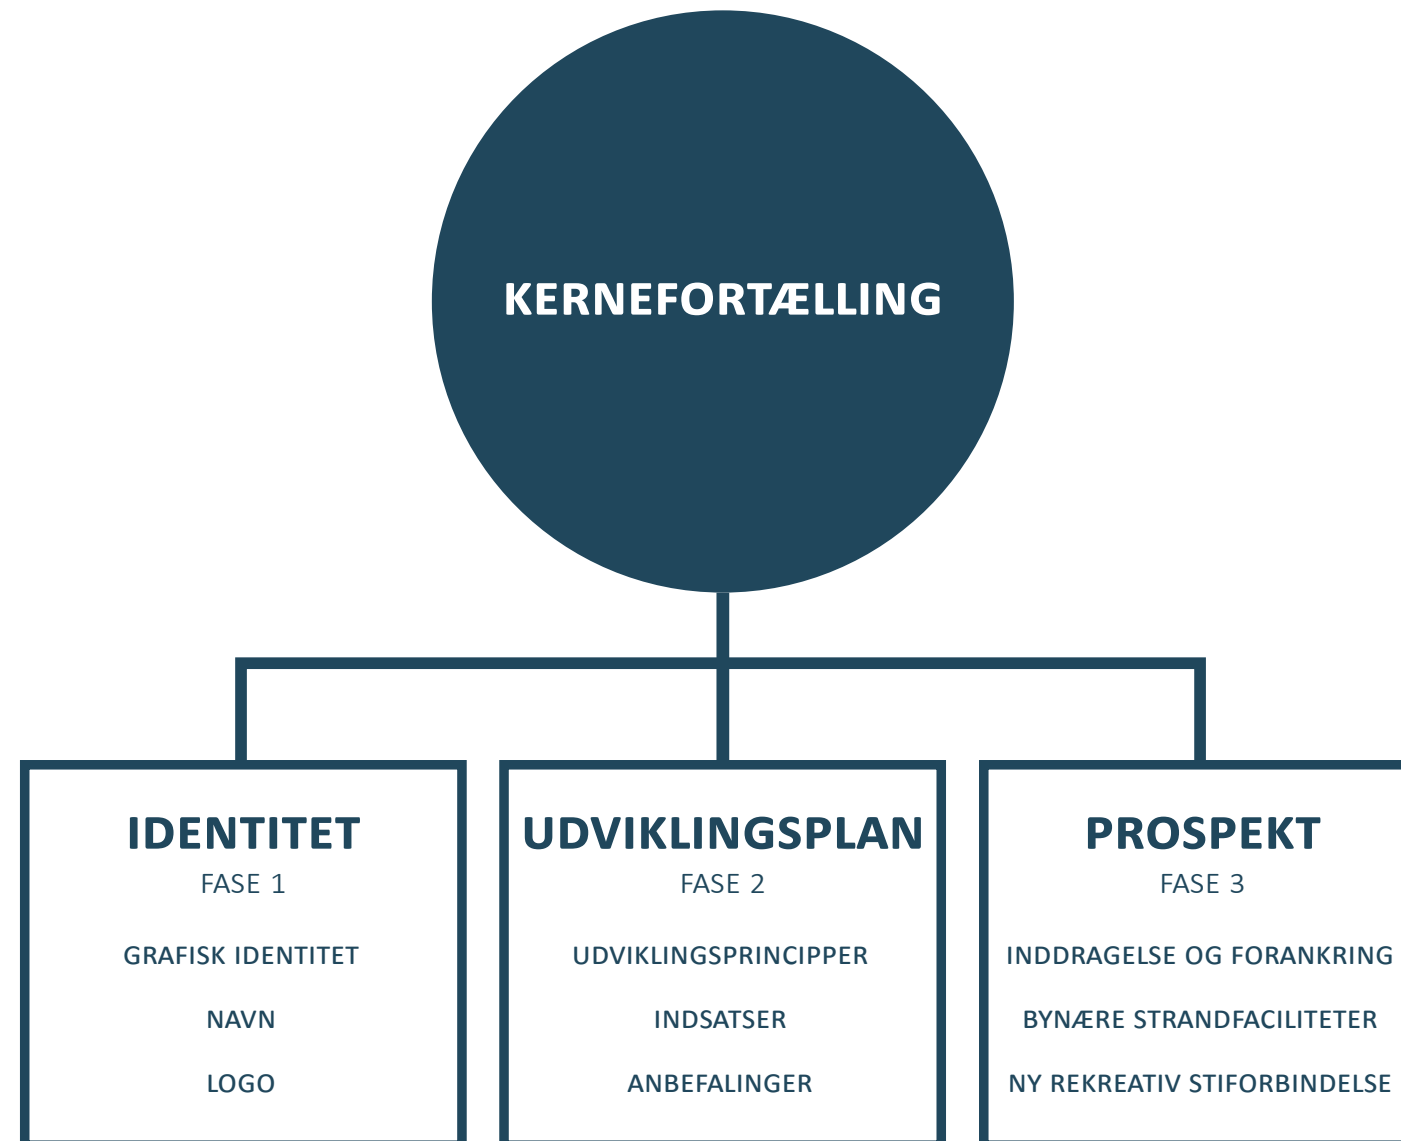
KERNEFORTÆLLING

IDENTITET
FASE 1
GRAFISK IDENTITET
NAVN
LOGO

UDVIKLINGSPLAN
FASE 2
UDVIKLINGSPRINCIPPER
INDSATSER
ANBEFALINGER

PROSPEKT
FASE 3
INDDRAGELSE OG FORANKRING
BYNÆRE STRANDFACILITETER
NY REKREATIV STIFORBINDELSE